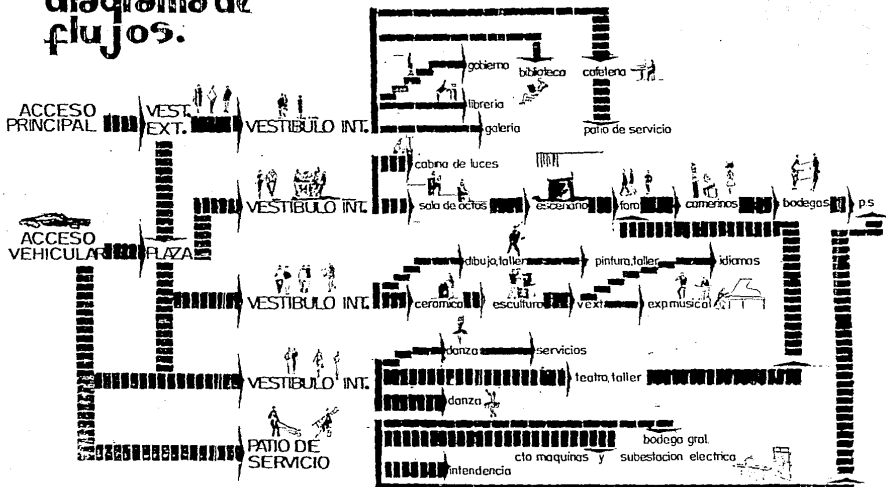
diagrama de flujos.

ACCESO PRINCIPAL

VEST. EXT.

VESTIBULO INT.

gobierno

biblioteca

cafeteria

libreria

galeria

patio de servicio

cabina de luces

VESTIBULO INT.

sala de actos

escenario

foro

camerinos

bodegas

p.s.

ACCESO VEHICULAR

PLAZA

dibujo,taller

pintura,taller

idiomas

VESTIBULO INT.

ceramica

escultura

v.ext.

exp.musical

danza

servicios

VESTIBULO INT.

teatro,taller

danza

PATIO DE SERVICIO

bodega gral.

cto maquinas y subestacion electrica

intendencia